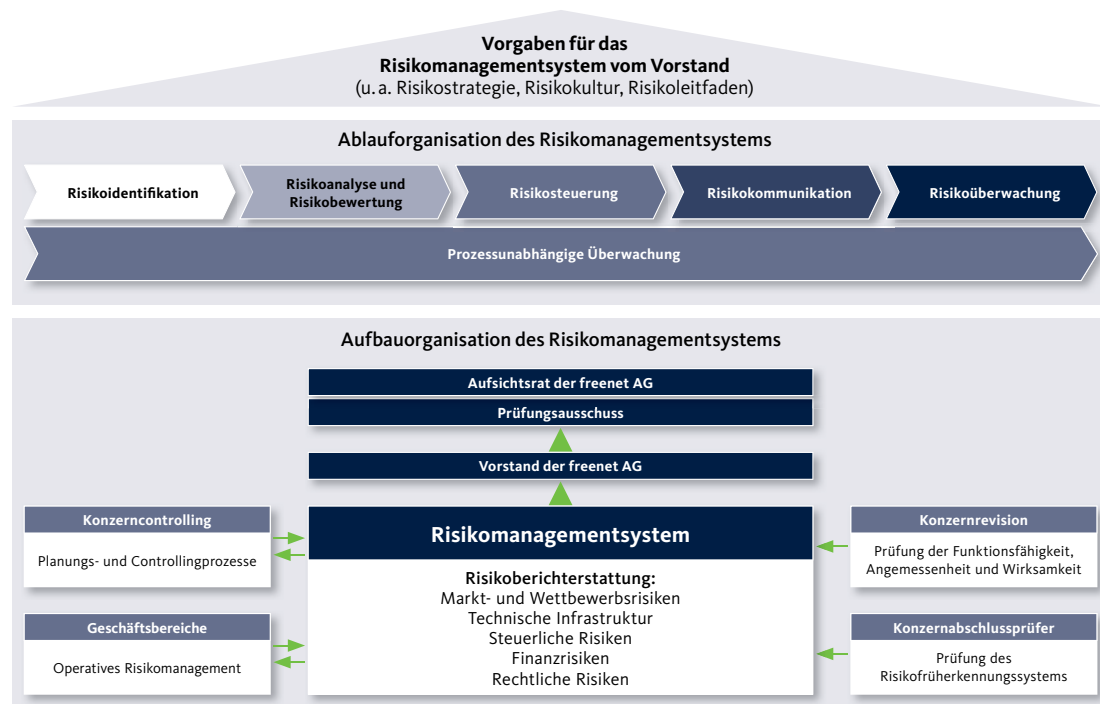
Vorgaben für das
Risikomanagementsystem vom Vorstand
(u. a. Risikostrategie, Risikokultur, Risikoleitfaden)

Ablauforganisation des Risikomanagementsystems

Risikoidentifikation

Risikoanalyse und Risikobewertung

Risikosteuerung

Risikokommunikation

Risikoüberwachung

Prozessunabhängige Überwachung

Aufbauorganisation des Risikomanagementsystems

Aufsichtsrat der freenet AG

Prüfungsausschuss

Vorstand der freenet AG

Konzerncontrolling

Planungs- und Controllingprozesse

Risikomanagementsystem

Risikoberichterstattung:
Markt- und Wettbewerbsrisiken
Technische Infrastruktur
Steuerliche Risiken
Finanzrisiken
Rechtliche Risiken

Konzernrevision

Prüfung der Funktionsfähigkeit, Angemessenheit und Wirksamkeit

Geschäftsbereiche

Operatives Risikomanagement

Konzernabschlussprüfer

Prüfung des Risikofrüherkennungssystems